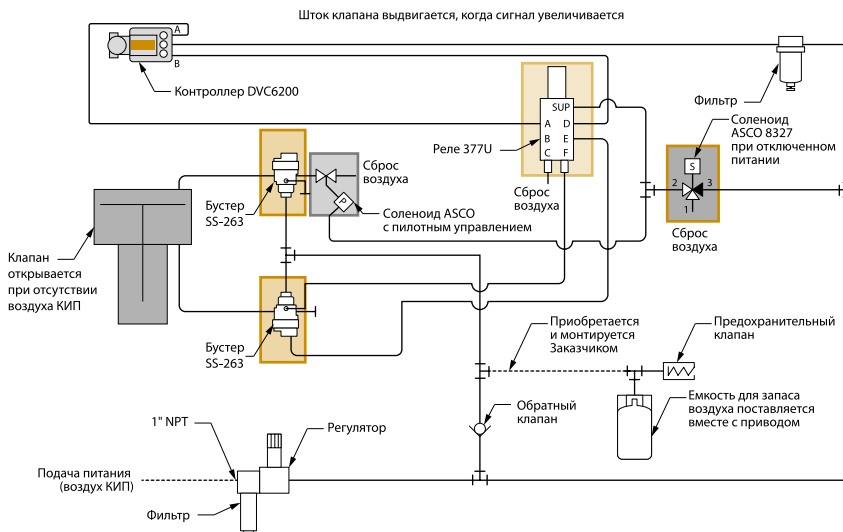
Шток клапана выдвигается, когда сигнал увеличивается

A

B

Контроллер DVC6200

Фильтр

SUP

A D

B E

C F

Реле 377U

Сброс воздуха

Соленоид ASCO 8327 при отключенном питании

S

2 3

1

Сброс воздуха

Сброс воздуха

P

Бустер SS-263

Соленоид ASCO с пилотным управлением

Клапан открывается при отсутствии воздуха КИП

Бустер SS-263

Приобретается и монтируется Заказчиком

Предохранительный клапан

Обратный клапан

Емкость для запаса воздуха поставляется вместе с приводом

1" NPT

Регулятор

Подача питания (воздух КИП)

Фильтр